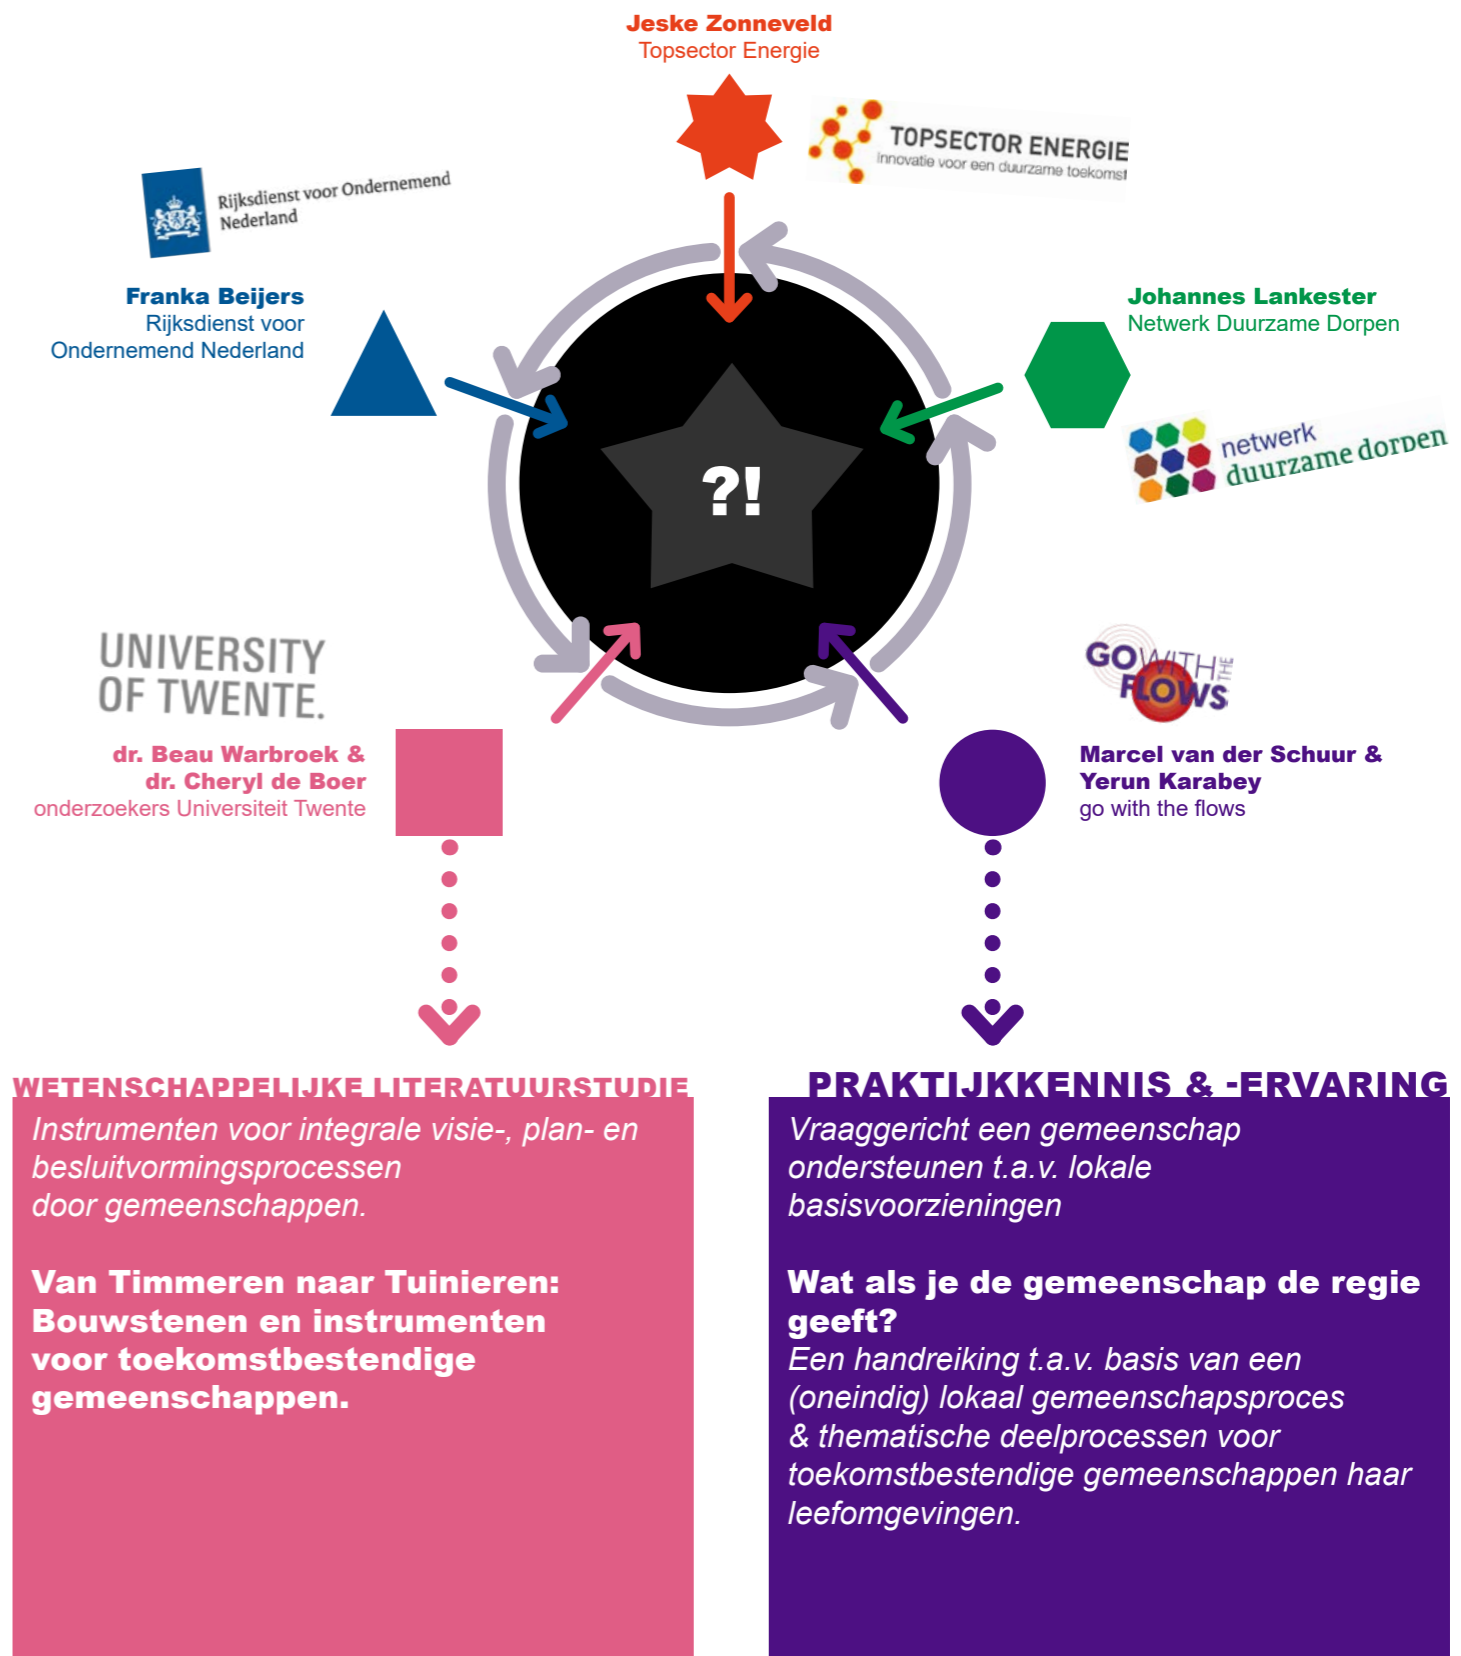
Jeske Zonneveld
Topsector Energie

TOPSECTOR ENERGIE
Innovatie voor een duurzame toekomst

Rijksdienst voor Ondernemend Nederland

Franka Beijers
Rijksdienst voor Ondernemend Nederland

Johannes Lankester
Netwerk Duurzame Dorpen

netwerk duurzame dorpen

?!

UNIVERSITY OF TWENTE.

GO WITH THE FLOWS

dr. Beau Warbroek &
dr. Cheryl de Boer
onderzoekers Universiteit Twente

Marcel van der Schuur &
Yerun Karabey
go with the flows

WETENSCHAPPELIJKE LITERATUURSTUDIE

Instrumenten voor integrale visie-, plan- en besluitvormingsprocessen door gemeenschappen.

Van Timmeren naar Tuinieren: Bouwstenen en instrumenten voor toekomstbestendige gemeenschappen.

PRAKTIJKKENNIS & -ERVARING

Vraaggericht een gemeenschap ondersteunen t.a.v. lokale basisvoorzieningen

Wat als je de gemeenschap de regie geeft?
Een handreiking t.a.v. basis van een (oneindig) lokaal gemeenschapsproces & thematische deelprocessen voor toekomstbestendige gemeenschappen haar leefomgevingen.